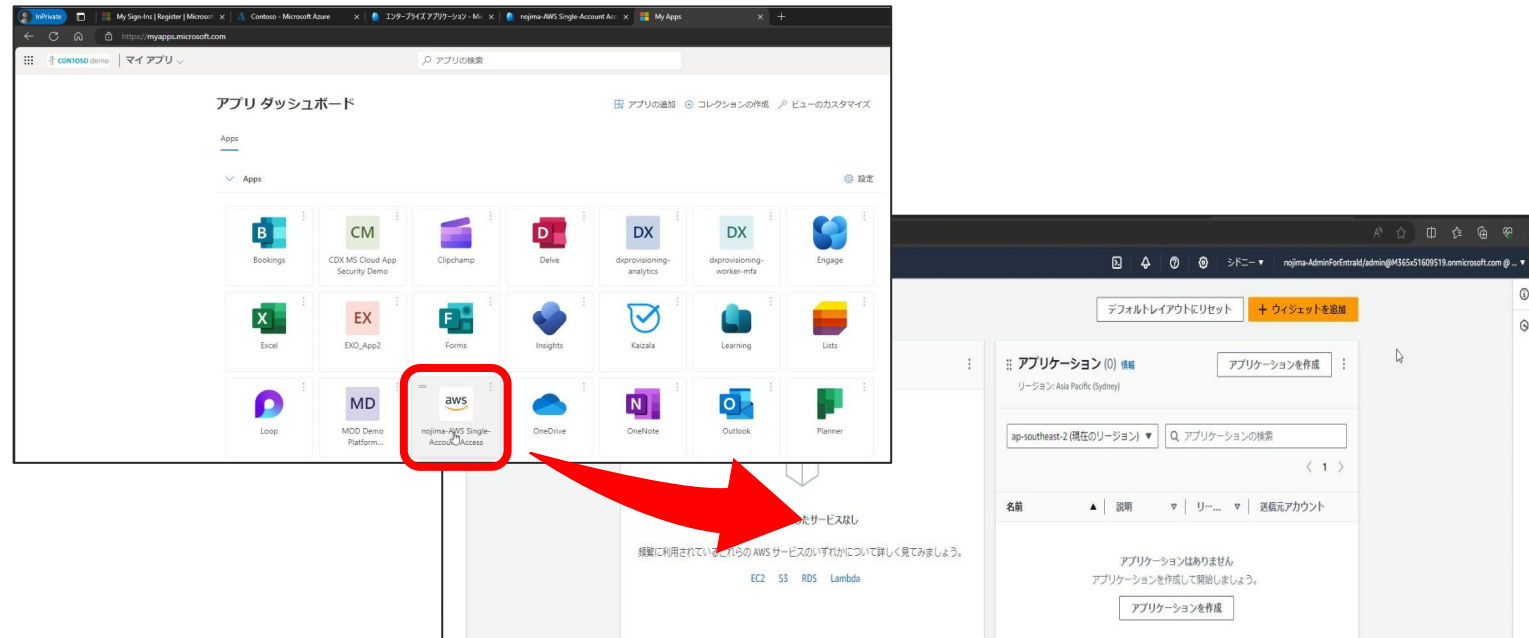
InPrivate | My Sign-Ins | Register | Microsoft | Contoso - Microsoft Azure | エンタープライズ アプリケーション - Mi | nojima-AWS Single-Account Acc | My Apps

https://myapps.microsoft.com

CONTOSO demo | マイ アプリ

アプリの検索

アプリ ダッシュボード

アプリの追加 コレクションの作成 ビューのカスタマイズ

Apps

Apps

設定

| B | CM | | D | DX | DX | |
|---|---|---|---|---|---|---|
| Bookings | CDX MS Cloud App Security Demo | Clipchamp | Delve | dxprovisioning-analytics | dxprovisioning-worker-mfa | Engage |
| Excel | EX EXO_App2 | Forms | Insights | Kaizala | Learning | Lists |
| Loop | MD MOD Demo Platform... | aws nojima-AWS Single-Account Access | OneDrive | OneNote | Outlook | Planner |

シドニー ▾ nojima-AdminForEntraId/admin@M365x51609519.onmicrosoft.com @ ...

デフォルトレイアウトにリセット

+ ウィジェットを追加

アプリケーション (0) 情報

アプリケーションを作成

リージョン: Asia Pacific (Sydney)

ap-southeast-2 (現在のリージョン) ▾

アプリケーションの検索

< 1 >

名前 | 説明 | リー... | 送信元アカウント

たサービスなし

頻繁に利用されているこれらの AWS サービスのいずれかについて詳しく見てみましょう。

EC2 S3 RDS Lambda

アプリケーションはありません

アプリケーションを作成して開始しましょう。

アプリケーションを作成